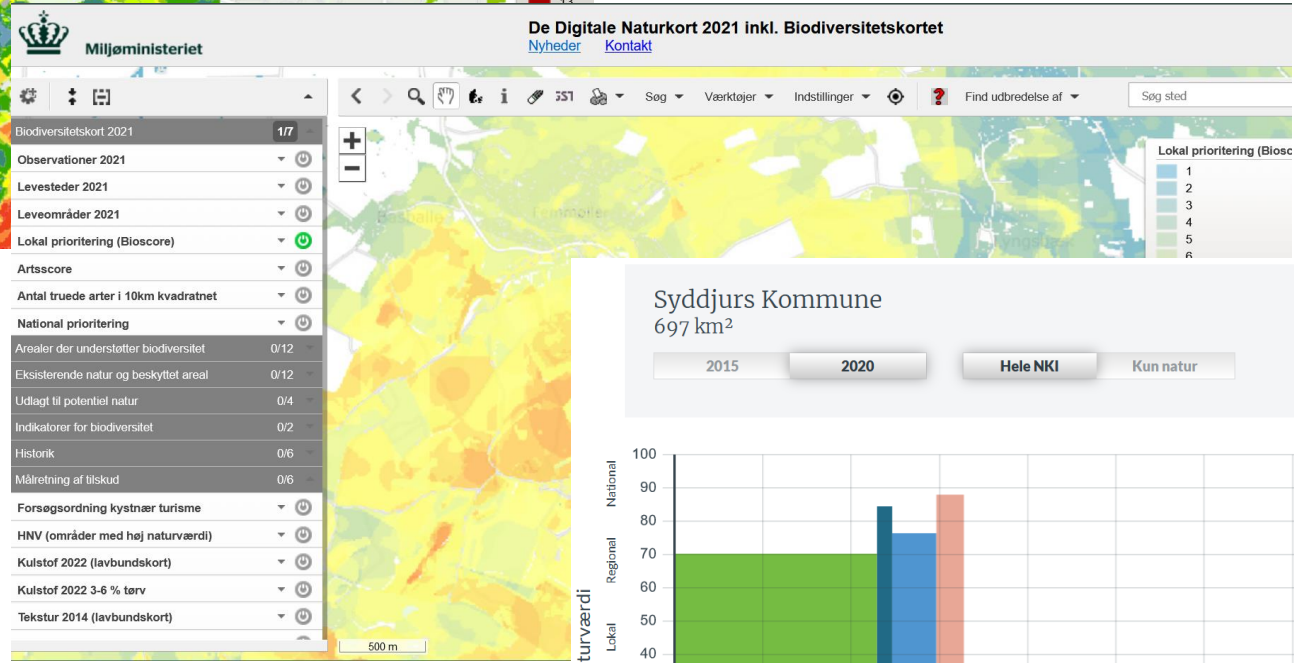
Miljøministeriet

De Digitale Naturkort 2021 inkl. Biodiversitetskortet
Nyheder Kontakt

Søg Værktøjer Indstillinger Find udbredelse af Søg sted

Biodiversitetskort 2021 1/7
Observationer 2021
Levesteder 2021
Leveområder 2021
Lokal prioritering (Bioscore)
Artsscore
Antal truede arter i 10km kvadratnet
National prioritering
Arealer der understøtter biodiversitet 0/12
Eksisterende natur og beskyttet areal 0/12
Udlagt til potentiel natur 0/4
Indikatorer for biodiversitet 0/2
Historik 0/6
Målretning af tilskud 0/6
Forsøgsordning kystnær turisme
HNV (områder med høj naturværdi)
Kulstof 2022 (lavbundskort)
Kulstof 2022 3-6 % tørv
Tekstur 2014 (lavbundskort)

500 m

Lokal prioritering (Bioscore)
1
2
3
4
5
6

Syddjurs Kommune
697 km²

2015 2020 Hele NKI Kun natur

100
90
80
70
60
50
40
National
Regional
Lokal
turværdi